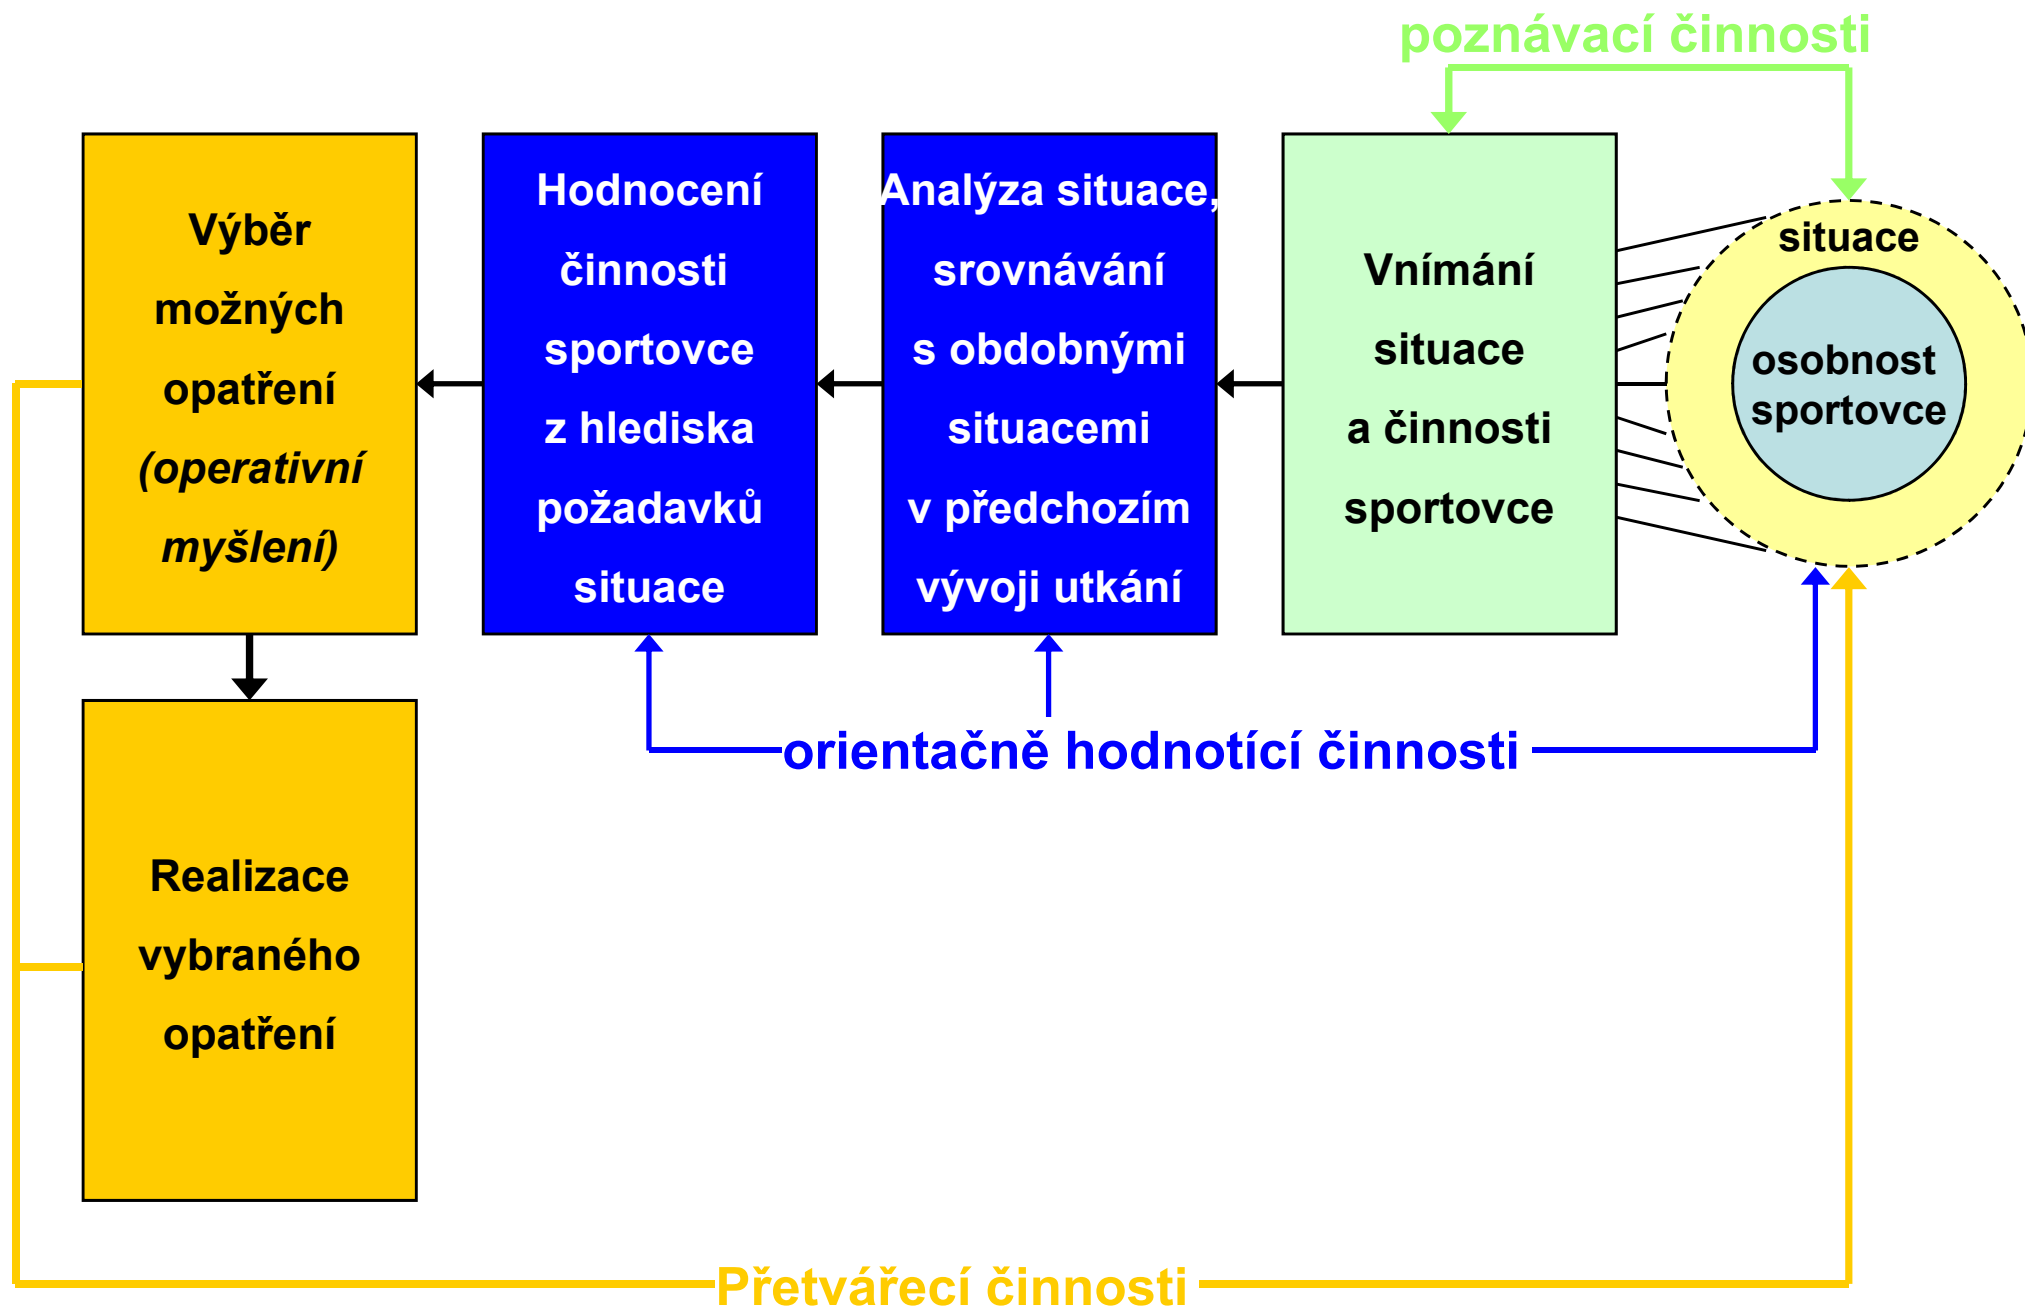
poznávací činnosti

Výběr možných opatření (operativní myšlení)

Hodnocení činnosti sportovce z hlediska požadavků situace

Analýza situace, srovnávání s obdobnými situacemi v předchozím vývoji utkání

Vnímání situace a činnosti sportovce

situace

osobnost sportovce

Realizace vybraného opatření

orientačně hodnotící činnosti

Přetvářecí činnosti